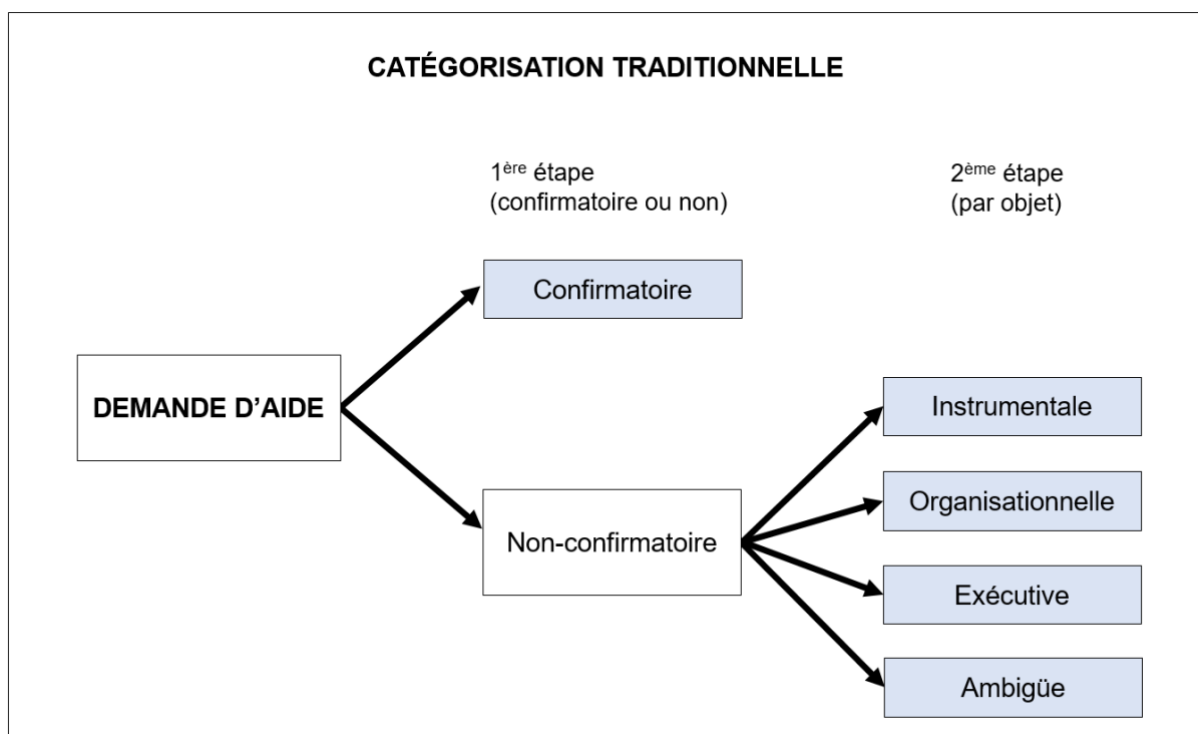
CATÉGORISATION TRADITIONNELLE

1$^{ère}$ étape
(confirmatoire ou non)

2$^{ème}$ étape
(par objet)

Confirmatoire

DEMANDE D'AIDE

Instrumentale

Organisationnelle

Non-confirmatoire

Exécutive

Ambigüe